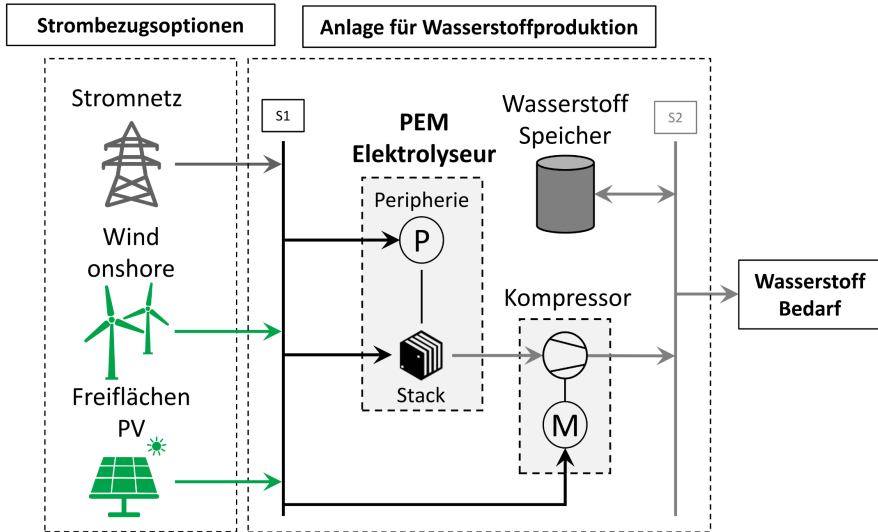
Strombezugsoptionen

Anlage für Wasserstoffproduktion

Stromnetz

Wind onshore

Freiflächen PV

S1

PEM Elektrolyseur

Peripherie

P

Stack

Wasserstoff Speicher

S2

Kompressor

M

Wasserstoff Bedarf